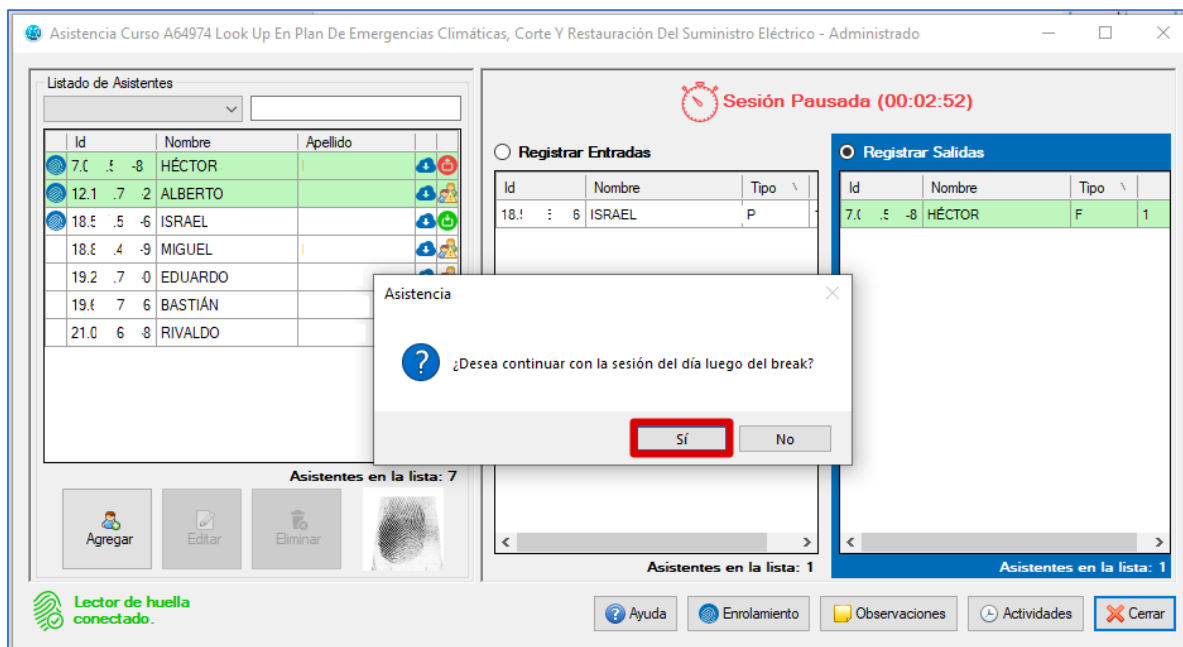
Asistencia Curso A64974 Look Up En Plan De Emergencias Climáticas, Corte Y Restauración Del Suministro Eléctrico - Administrado

Listado de Asistentes

| Id | Nombre | Apellido |
|---|---|---|
| 7.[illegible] -8 | HÉCTOR | |
| 12.1 .7 -2 | ALBERTO | |
| 18.5 .5 -6 | ISRAEL | |
| 18.8 .4 -9 | MIGUEL | |
| 19.2 .7 -0 | EDUARDO | |
| 19.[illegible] 7 6 | BASTIÁN | |
| 21.0 6 -8 | RIVALDO | |

Asistentes en la lista: 7

Agregar
Editar
Eliminar

Sesión Pausada (00:02:52)

Registrar Entradas

| Id | Nombre | Tipo |
|---|---|---|
| 18.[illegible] 6 | ISRAEL | P |

Asistentes en la lista: 1

Registrar Salidas

| Id | Nombre | Tipo | |
|---|---|---|---|
| 7.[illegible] .5 -8 | HÉCTOR | F | 1 |

Asistentes en la lista: 1

Asistencia

¿Desea continuar con la sesión del día luego del break?

Sí
No

Lector de huella conectado.

Ayuda
Enrolamiento
Observaciones
Actividades
Cerrar